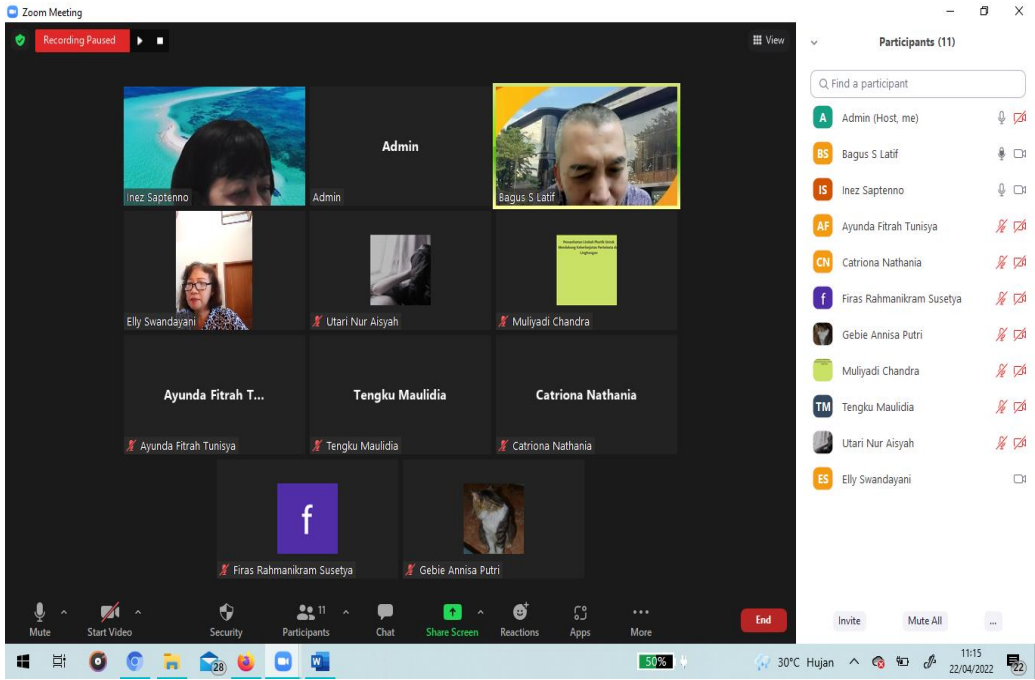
Zoom Meeting

Recording Paused

View

Inez Saptenno

Admin

Admin

Bagus S Latif

Elly Swandayani

Utari Nur Aisyah

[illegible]

Muliyadi Chandra

Ayunda Fitrah T...

Ayunda Fitrah Tunisya

Tengku Maulidia

Tengku Maulidia

Catriona Nathania

Catriona Nathania

f

Firas Rahmanikram Susetya

Gebie Annisa Putri

Mute

Start Video

Security

11

Participants

Chat

Share Screen

Reactions

Apps

More

End

Participants (11)

Find a participant

A Admin (Host, me)

BS Bagus S Latif

IS Inez Saptenno

AF Ayunda Fitrah Tunisya

CN Catriona Nathania

f Firas Rahmanikram Susetya

Gebie Annisa Putri

Muliyadi Chandra

TM Tengku Maulidia

Utari Nur Aisyah

ES Elly Swandayani

Invite

Mute All

...

28

50%

30°C Hujan

11:15
22/04/2022

22